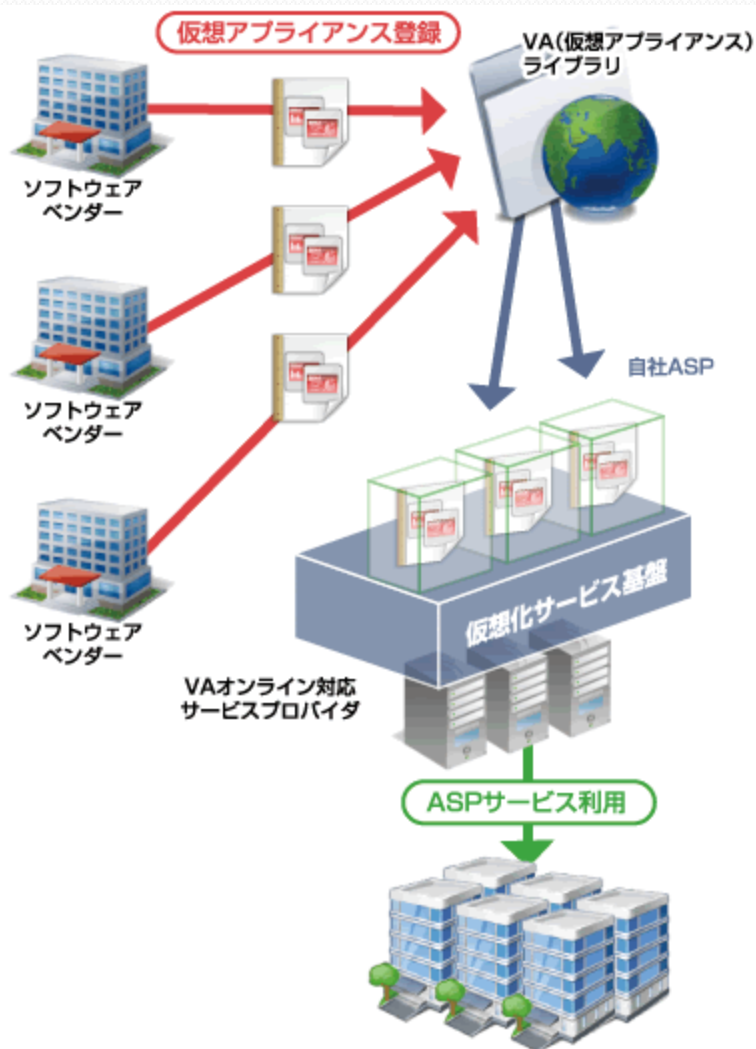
仮想アプライアンス登録

VA(仮想アプライアンス)
ライブラリ

ソフトウェア
ベンダー

ソフトウェア
ベンダー

ソフトウェア
ベンダー

自社ASP

仮想化サービス基盤

VAオンライン対応
サービスプロバイダ

ASPサービス利用